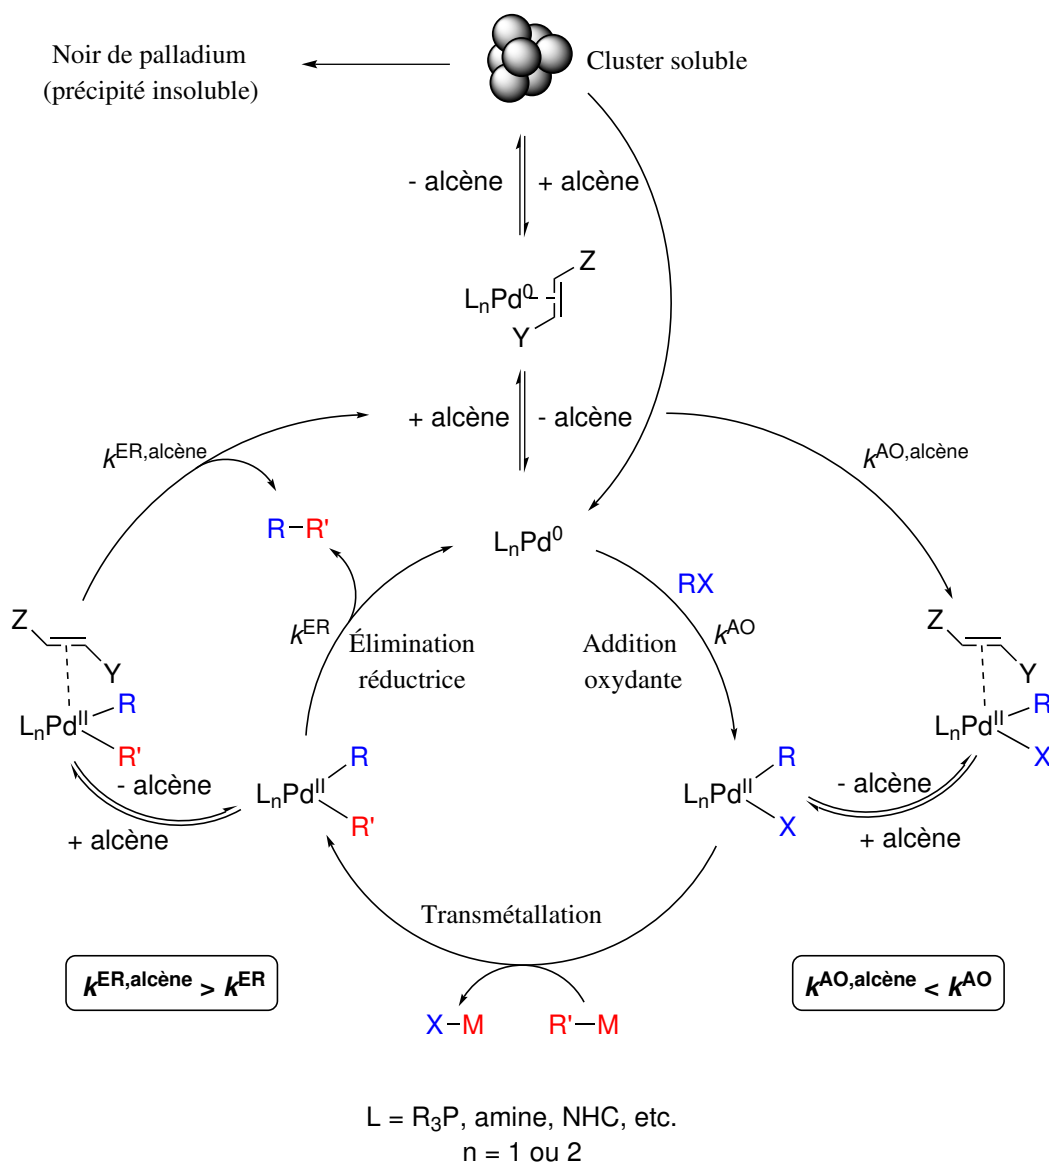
Noir de palladium
(précipité insoluble)

Cluster soluble

- alcène

+ alcène

$L_nPd^0$

Z

Y

+ alcène

- alcène

$k^{ER,alcène}$

$k^{AO,alcène}$

R – R'

$L_nPd^0$

RX

$k^{ER}$

Élimination réductrice

Addition oxydante

$k^{AO}$

Z

Y

$L_nPd^{II}$

R

R'

- alcène

+ alcène

$L_nPd^{II}$

R

R'

$L_nPd^{II}$

R

X

Z

Y

$L_nPd^{II}$

R

X

- alcène

+ alcène

Transmétallation

$k^{ER,alcène} > k^{ER}$

$k^{AO,alcène} < k^{AO}$

X – M

R' – M

L = $R_3P$, amine, NHC, etc.
n = 1 ou 2